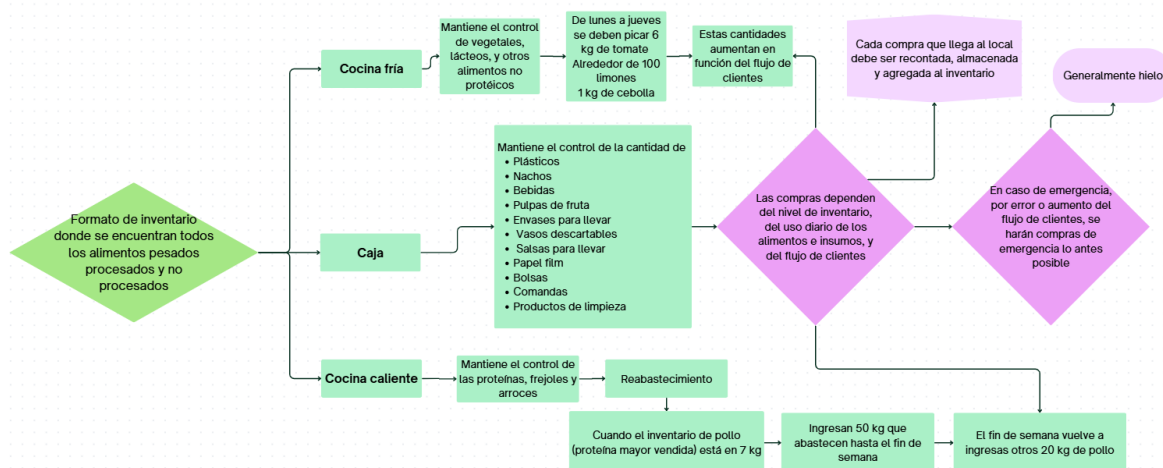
Formato de inventario donde se encuentran todos los alimentos pesados procesados y no procesados

Cocina fría

Mantiene el control de vegetales, lácteos, y otros alimentos no protéicos

De lunes a jueves se deben picar 6 kg de tomate
Alrededor de 100 limones
1 kg de cebolla

Estas cantidades aumentan en función del flujo de clientes

Cada compra que llega al local debe ser recontada, almacenada y agregada al inventario

Generalmente hielo

Caja

Mantiene el control de la cantidad de
- Plásticos
- Nachos
- Bebidas
- Pulpas de fruta
- Envases para llevar
- Vasos descartables
- Salsas para llevar
- Papel film
- Bolsas
- Comandas
- Productos de limpieza

Las compras dependen del nivel de inventario, del uso diario de los alimentos e insumos, y del flujo de clientes

En caso de emergencia, por error o aumento del flujo de clientes, se harán compras de emergencia lo antes posible

Cocina caliente

Mantiene el control de las proteínas, frejoles y arroces

Reabastecimiento

Cuando el inventario de pollo (proteína mayor vendida) está en 7 kg

Ingresan 50 kg que abastecen hasta el fin de semana

El fin de semana vuelve a ingresas otros 20 kg de pollo